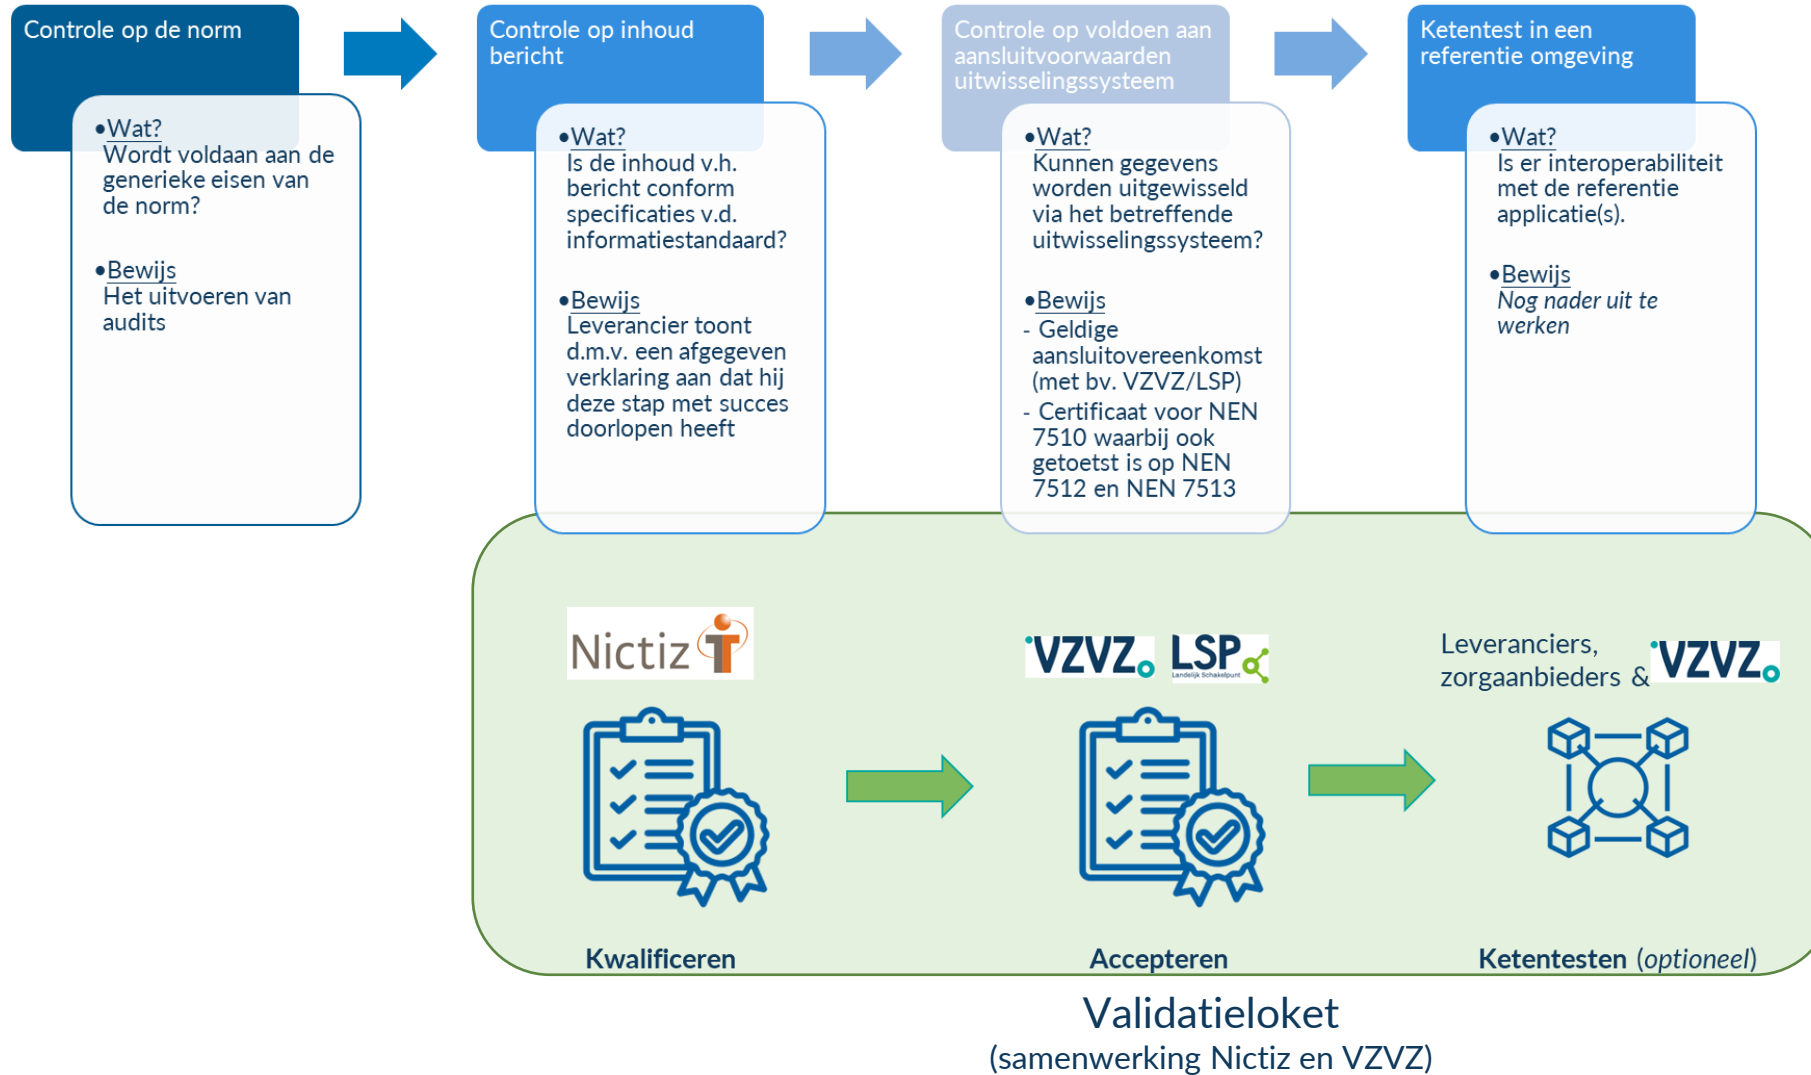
Controle op de norm

• Wat?
Wordt voldaan aan de generieke eisen van de norm?

• Bewijs
Het uitvoeren van audits

Controle op inhoud bericht

• Wat?
Is de inhoud v.h. bericht conform specificaties v.d. informatiestandaard?

• Bewijs
Leverancier toont d.m.v. een afgegeven verklaring aan dat hij deze stap met succes doorlopen heeft

Controle op voldoen aan aansluitvoorwaarden uitwisselingssysteem

• Wat?
Kunnen gegevens worden uitgewisseld via het betreffende uitwisselingssysteem?

• Bewijs
- Geldige aansluitovereenkomst (met bv. VZVZ/LSP)
- Certificaat voor NEN 7510 waarbij ook getoetst is op NEN 7512 en NEN 7513

Ketentest in een referentie omgeving

• Wat?
Is er interoperabiliteit met de referentie applicatie(s).

• Bewijs
*Nog nader uit te werken*

Nictiz

VZVZ LSP Landelijk Schakelpunt

Leveranciers, zorgaanbieders & VZVZ

Kwalificeren

Accepteren

Ketentesten (*optioneel*)

Validatieloket
(samenwerking Nictiz en VZVZ)